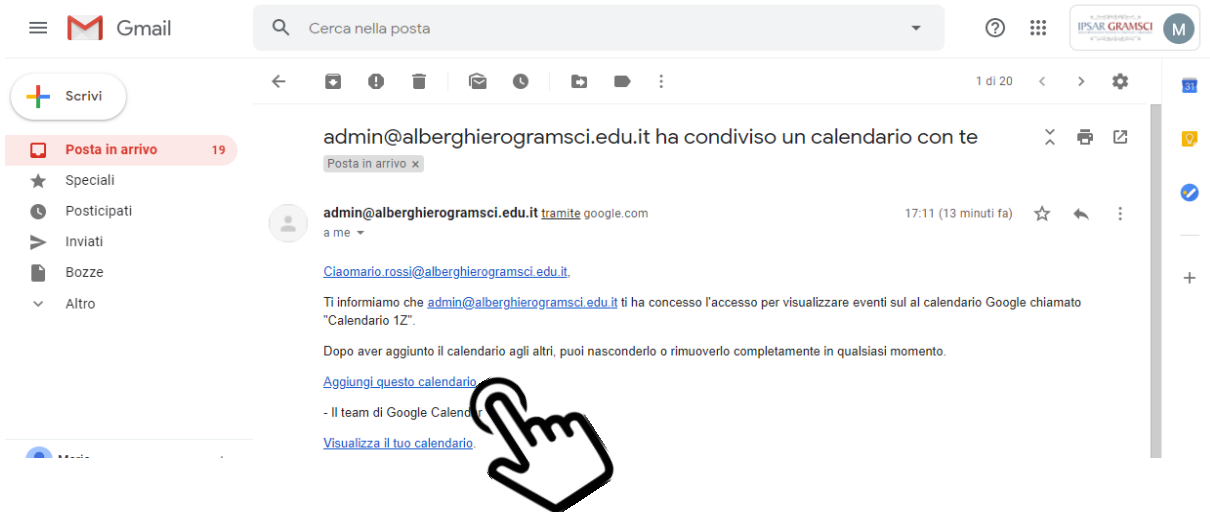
Gmail

Cerca nella posta

IPSAR GRAMSCI

M

Scrivi

Posta in arrivo 19

Speciali

Posticipati

Inviati

Bozze

Altro

1 di 20

admin@alberghierogramsci.edu.it ha condiviso un calendario con te

Posta in arrivo ×

admin@alberghierogramsci.edu.it tramite google.com

a me

17:11 (13 minuti fa)

Ciaomario.rossi@alberghierogramsci.edu.it,

Ti informiamo che admin@alberghierogramsci.edu.it ti ha concesso l'accesso per visualizzare eventi sul al calendario Google chiamato "Calendario 1Z".

Dopo aver aggiunto il calendario agli altri, puoi nasconderlo o rimuoverlo completamente in qualsiasi momento.

Aggiungi questo calendario

- Il team di Google Calend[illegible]

Visualizza il tuo calendario.

31